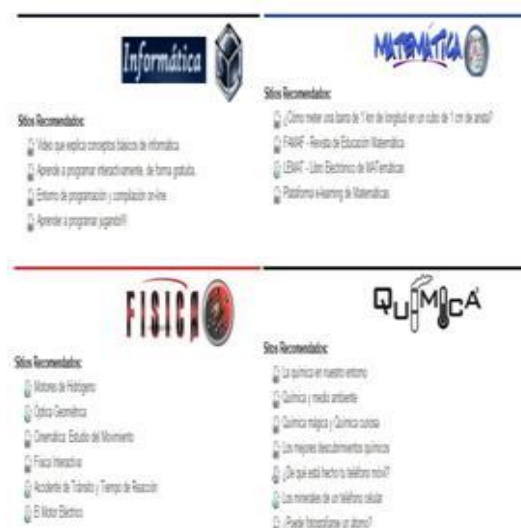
Informática

Sitios Recomendados:

Video que explica conceptos básicos de informática

Aprende a programar interactivamente, de forma gratuita.

Entorno de programación y compilación on-line

Aprender a programar jugando!!!

MATEMÁTICA

Sitios Recomendados:

¿Cómo meter una barra de 1 km de longitud en un cubo de 1 cm de arista?

FAMAF - Revista de Educación Matemática

LEMAT - Libro Electrónico de MATemáticas

Plataforma e-learning de Matemáticas

FISICA

Sitios Recomendados:

Motores de Hidrógeno

Óptica Geométrica

Cinemática: Estudio del Movimiento

Física Interactiva

Accidente de Tránsito y Tiempo de Reacción

El Motor Eléctrico

QUÍMICA

Sitios Recomendados:

La química en nuestro entorno

Química y medio ambiente

Química mágica y Química curiosa

Los mejores descubrimientos químicos

¿De qué está hecho tu teléfono móvil?

Los minerales de un teléfono celular

¿Puede fotografiarse un átomo?